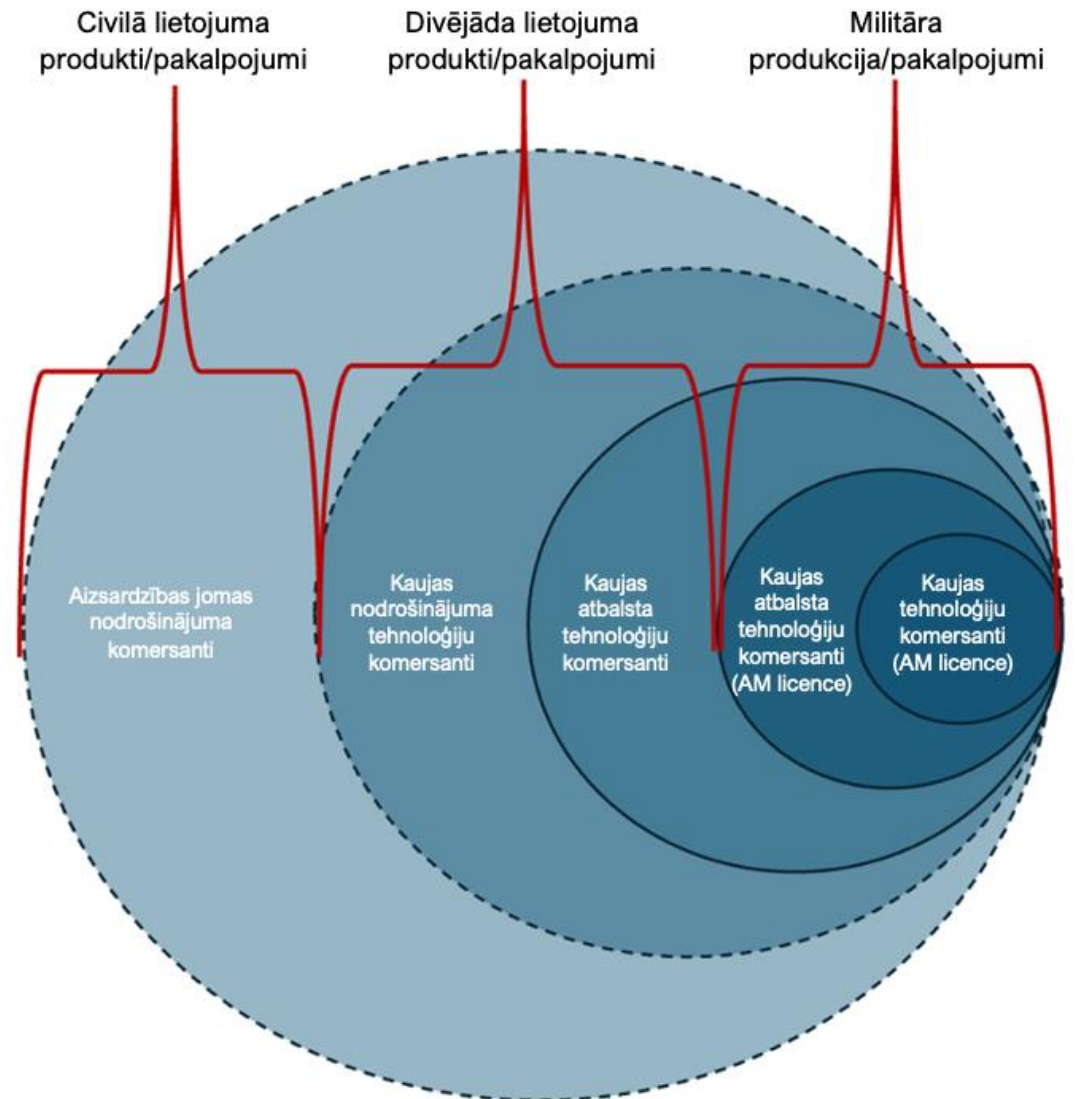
Civilā lietojuma produkti/pakalpojumi

Divējāda lietojuma produkti/pakalpojumi

Militāra produkcija/pakalpojumi

Aizsardzības jomas nodrošinājuma komersanti

Kaujas nodrošinājuma tehnoloģiju komersanti

Kaujas atbalsta tehnoloģiju komersanti

Kaujas atbalsta tehnoloģiju komersanti (AM licence)

Kaujas tehnoloģiju komersanti (AM licence)